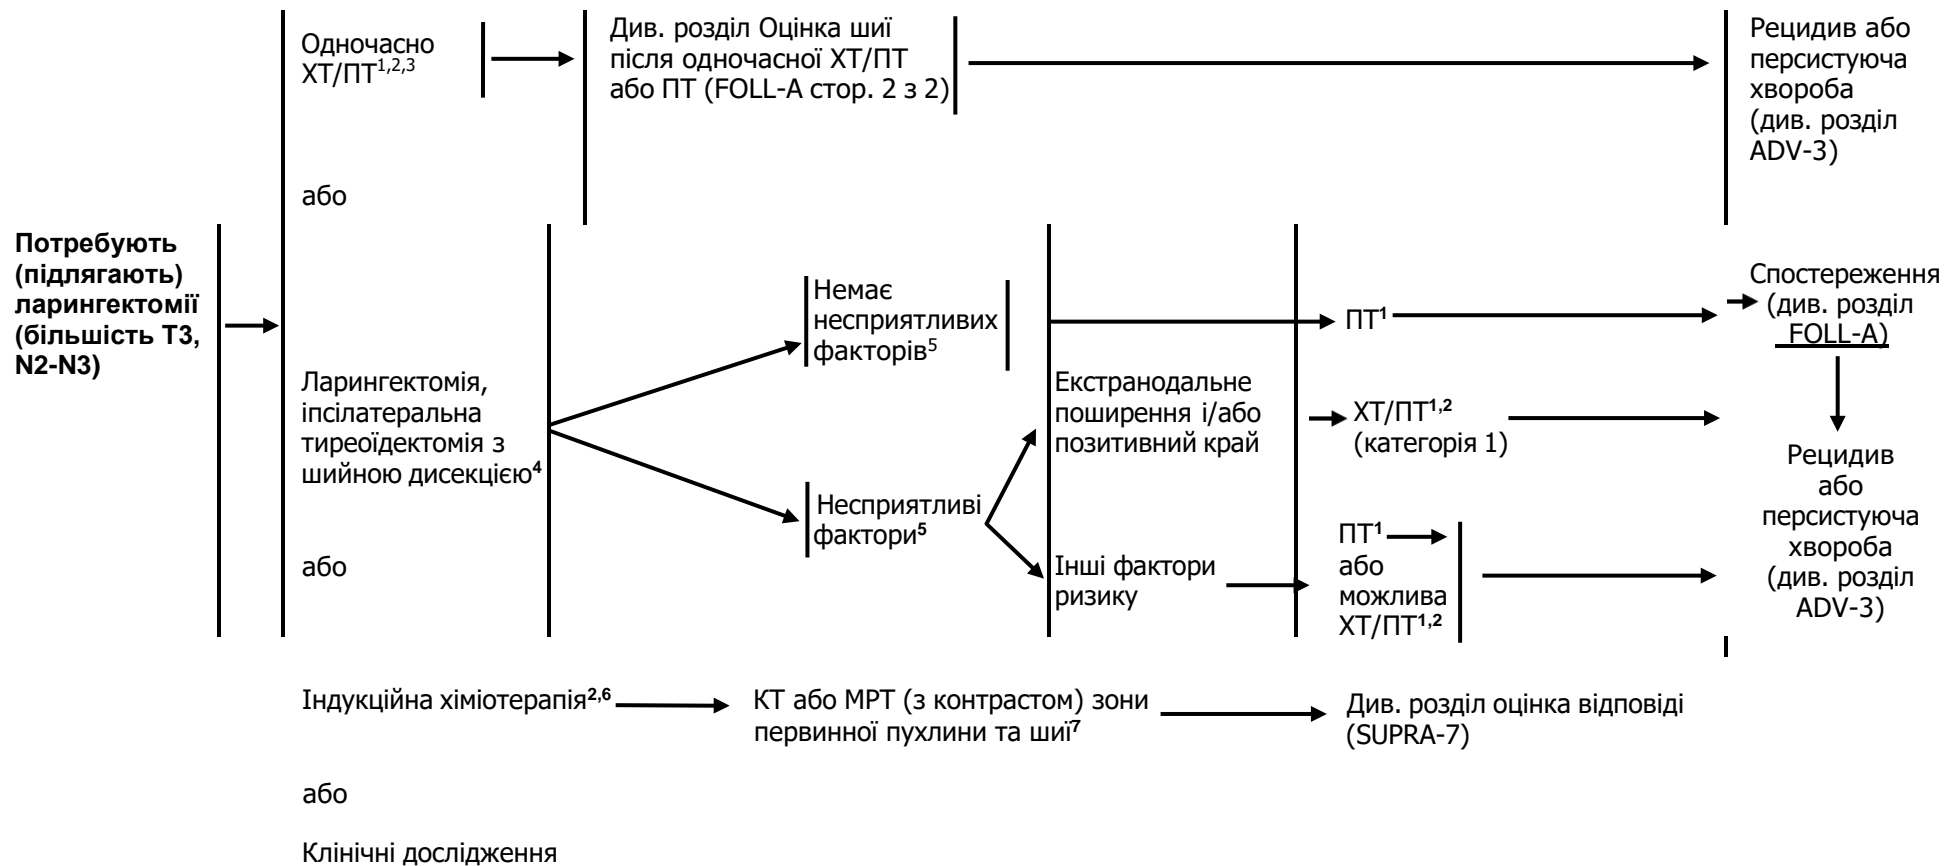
Потребують (підлягають) ларингектомії (більшість T3, N2-N3)

Одночасно ХТ/ПТ$^{1,2,3}$

Див. розділ Оцінка шиї після одночасної ХТ/ПТ або ПТ (FOLL-A стор. 2 з 2)

Рецидив або персистуюча хвороба (див. розділ ADV-3)

або

Ларингектомія, іпсілатеральна тиреоїдектомія з шийною дисекцією$^4$

Немає несприятливих факторів$^5$

Несприятливі фактори$^5$

Екстранодальне поширення і/або позитивний край

Інші фактори ризику

ПТ$^1$

ХТ/ПТ$^{1,2}$ (категорія 1)

ПТ$^1$ або можлива ХТ/ПТ$^{1,2}$

Спостереження (див. розділ FOLL-A)

Рецидив або персистуюча хвороба (див. розділ ADV-3)

або

Індукційна хіміотерапія$^{2,6}$

КТ або МРТ (з контрастом) зони первинної пухлини та шиї$^7$

Див. розділ оцінка відповіді (SUPRA-7)

або

Клінічні дослідження